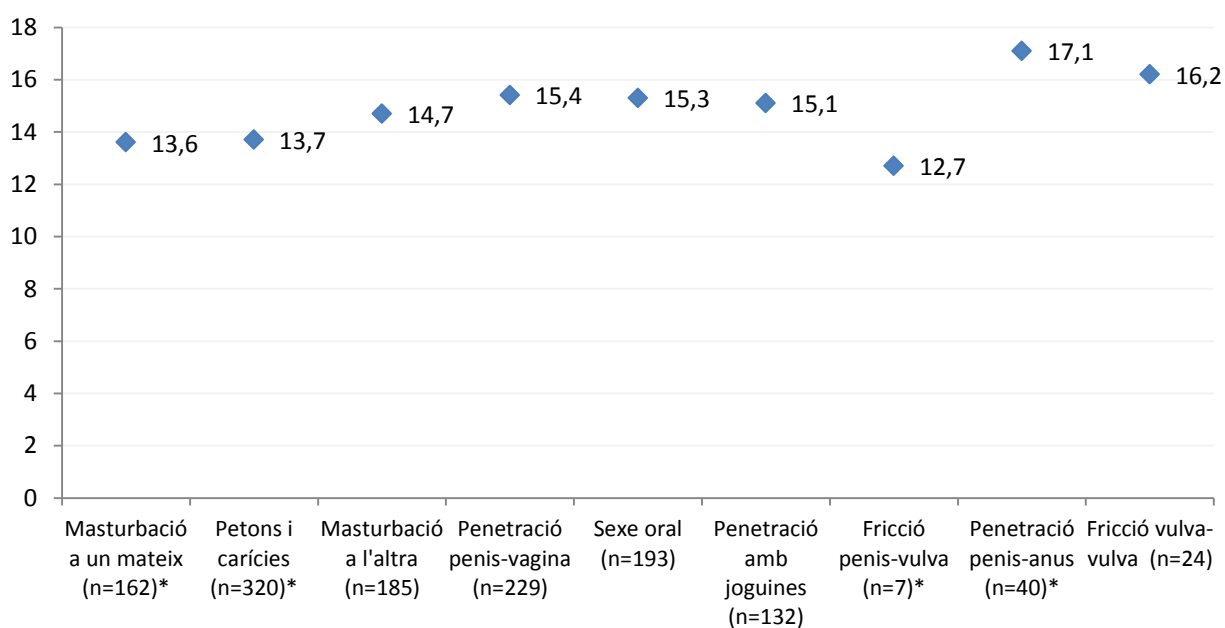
18
16
14
12
10
8
6
4
2
0

13,6
13,7
14,7
15,4
15,3
15,1
12,7
17,1
16,2

Masturbació a un mateix (n=162)*
Petons i carícies (n=320)*
Masturbació a l'altra (n=185)
Penetració penis-vagina (n=229)
Sexe oral (n=193)
Penetració amb joguines (n=132)
Fricció penis-vulva (n=7)*
Penetració penis-anus (n=40)*
Fricció vulva-vulva (n=24)